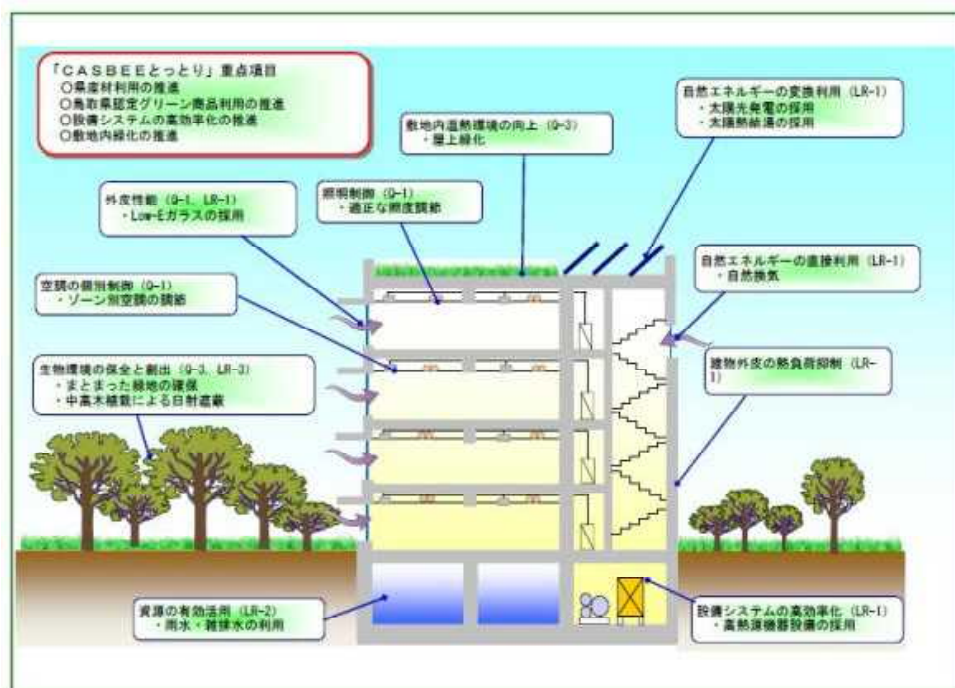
「CASBEEとっとり」重点項目
○県産材利用の推進
○鳥取県認定グリーン商品利用の推進
○設備システムの高効率化の推進
○敷地内緑化の推進

敷地内温熱環境の向上 (Q-3)
・屋上緑化

自然エネルギーの変換利用 (LR-1)
・太陽光発電の採用
・太陽熱給湯の採用

外皮性能 (Q-1, LR-1)
・Low-Eガラスの採用

照明制御 (Q-1)
・適正な照度調節

自然エネルギーの直接利用 (LR-1)
・自然換気

空調の個別制御 (Q-1)
・ゾーン別空調の調節

生物環境の保全と創出 (Q-3, LR-3)
・まとまった緑地の確保
・中高木植栽による日射遮蔽

建物外皮の熱負荷抑制 (LR-1)

資源の有効活用 (LR-2)
・雨水・雑排水の利用

設備システムの高効率化 (LR-1)
・高熱源機器設備の採用